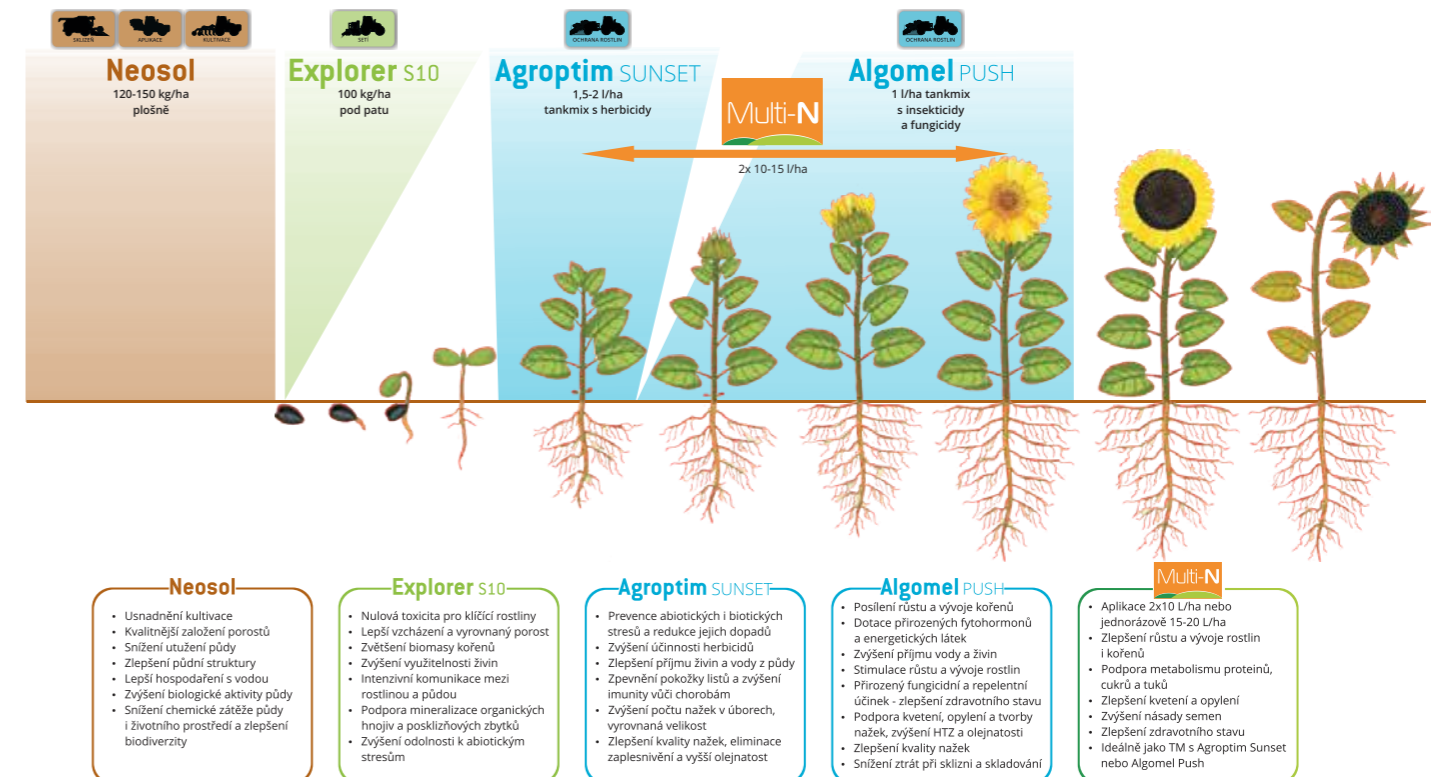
SKLIZEŇ APLIKACE KULTIVACE

Neosol
120-150 kg/ha
plošně

SETÍ

Explorer S10
100 kg/ha
pod patu

OCHRANA ROSTLIN

Agroptim SUNSET
1,5-2 l/ha
tankmix s herbicidy

Multi-N

2x 10-15 l/ha

OCHRANA ROSTLIN

Algomel PUSH
1 l/ha tankmix
s insekticidy
a fungicidy

Neosol
• Usnadnění kultivace
• Kvalitnější založení porostů
• Snížení utužení půdy
• Zlepšení půdní struktury
• Lepší hospodaření s vodou
• Zvýšení biologické aktivity půdy
• Snížení chemické zátěže půdy i životního prostředí a zlepšení biodiverzity

Explorer S10
• Nulová toxicita pro klíčící rostliny
• Lepší vzcházení a vyrovnaný porost
• Zvětšení biomasy kořenů
• Zvýšení využitelnosti živin
• Intenzivní komunikace mezi rostlinou a půdou
• Podpora mineralizace organických hnojiv a posklizňových zbytků
• Zvýšení odolnosti k abiotickým stresům

Agroptim SUNSET
• Prevence abiotických i biotických stresů a redukce jejich dopadů
• Zvýšení účinnosti herbicidů
• Zlepšení příjmu živin a vody z půdy
• Zpevnění pokožky listů a zvýšení imunity vůči chorobám
• Zvýšení počtu nažek v úborech, vyrovnaná velikost
• Zlepšení kvality nažek, eliminace zaplesnivění a vyšší olejnatost

Algomel PUSH
• Posílení růstu a vývoje kořenů
• Dotace přirozených fytohormonů a energetických látek
• Zvýšení příjmu vody a živin
• Stimulace růstu a vývoje rostlin
• Přirozený fungicidní a repelentní účinek - zlepšení zdravotního stavu
• Podpora kvetení, opylení a tvorby nažek, zvýšení HTZ a olejnatosti
• Zlepšení kvality nažek
• Snížení ztrát při sklizni a skladování

Multi-N
• Aplikace 2x10 L/ha nebo jednorázově 15-20 L/ha
• Zlepšení růstu a vývoje rostlin i kořenů
• Podpora metabolismu proteinů, cukrů a tuků
• Zlepšení kvetení a opylení
• Zvýšení násady semen
• Zlepšení zdravotního stavu
• Ideálně jako TM s Agroptim Sunset nebo Algomel Push